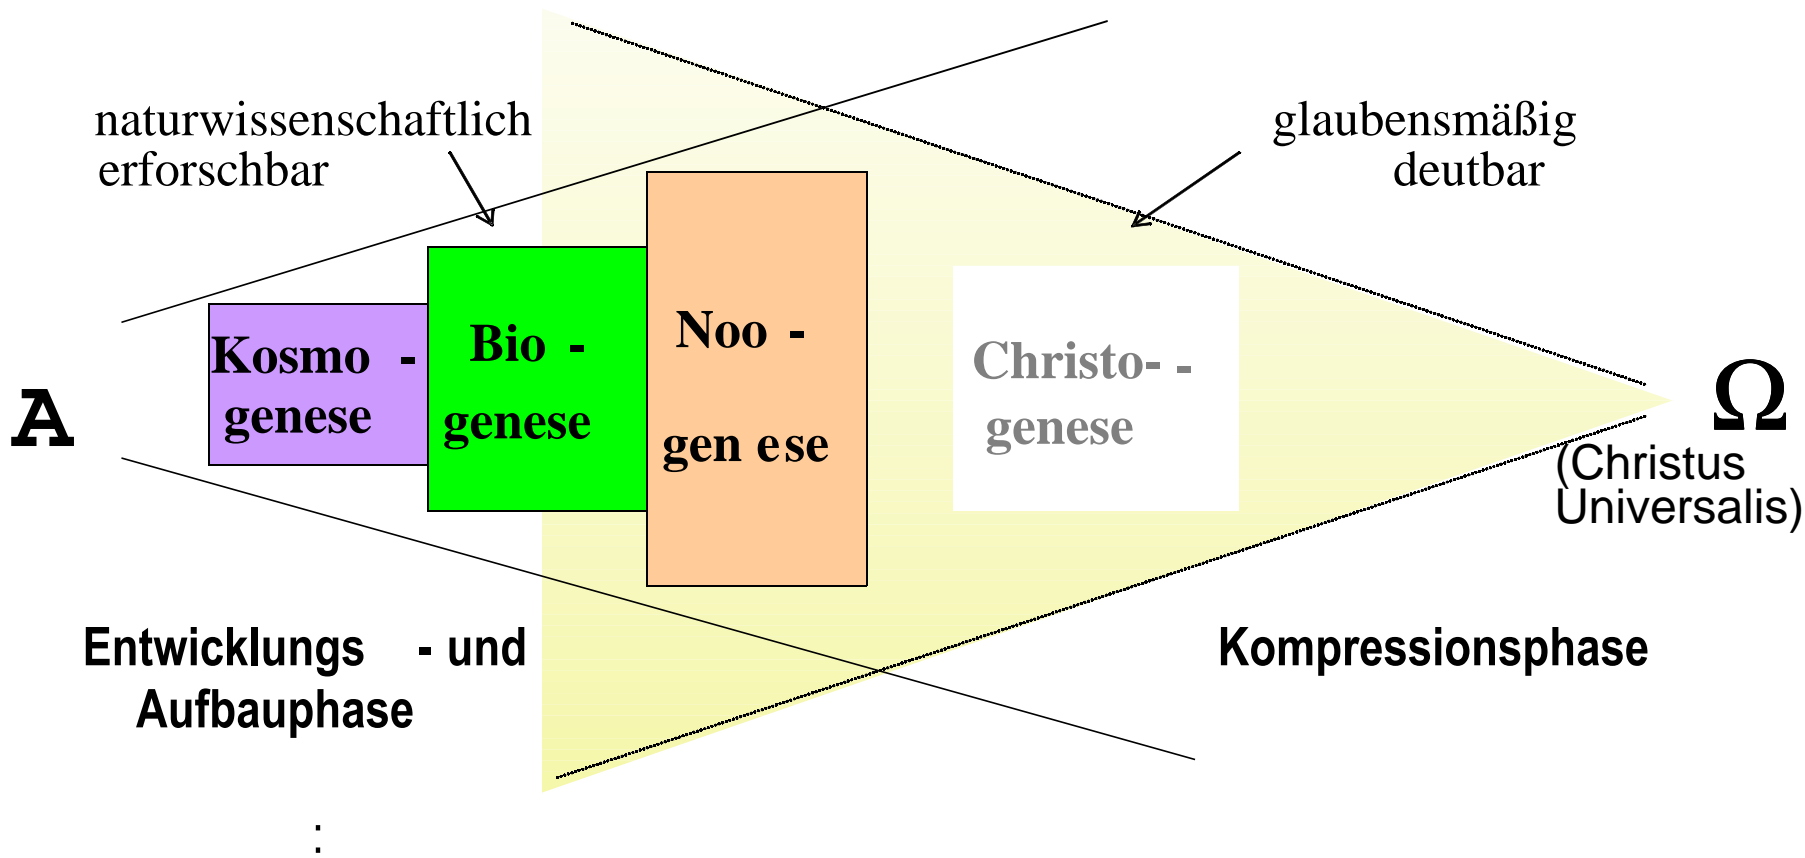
naturwissenschaftlich erforschbar

glaubensmäßig deutbar

A

Kosmo - genese

Bio - genese

Noo - gen ese

Christo- - genese

Ω

(Christus Universalis)

Entwicklungs - und Aufbauphase

Kompressionsphase

: